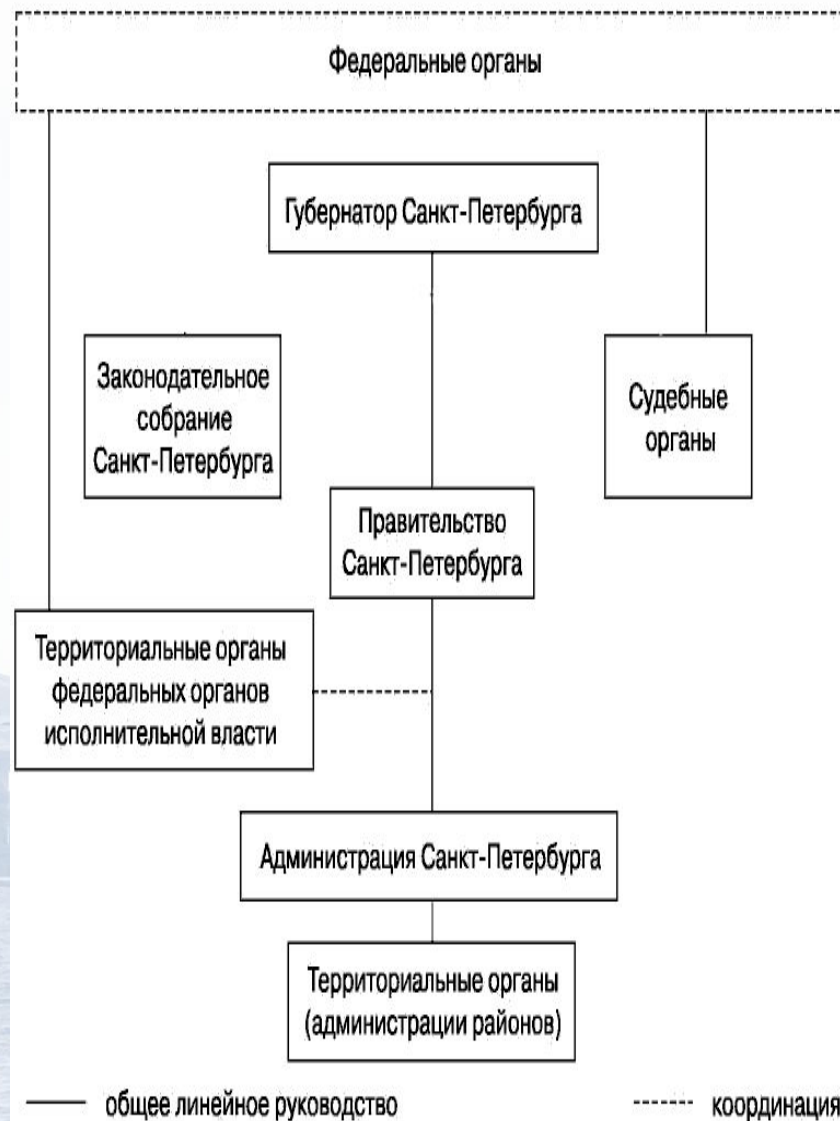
Федеральные органы

Губернатор Санкт-Петербурга

Законодательное собрание Санкт-Петербурга

Судебные органы

Правительство Санкт-Петербурга

Территориальные органы федеральных органов исполнительной власти

Администрация Санкт-Петербурга

Территориальные органы (администрации районов)

общее линейное руководство

координация